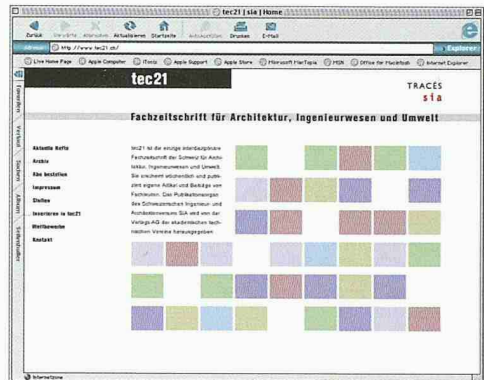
tec21 | sia | Home

Zurück Vorwärts Abbrechen Aktualisieren Startseite AutoAusfüllen Drucken E-Mail

Adresse http://www.tec21.ch/

Explorer

Live Home Page Apple Computer iTools Apple Support Apple Store Microsoft MacTopia MSN Office for Macintosh Internet Explorer

Favoriten Verlauf Suchen Album Seitenhalter

tec21

TRACÉS
sia

Fachzeitschrift für Architektur, Ingenieurwesen und Umwelt

Aktuelle Hefte
Archiv
Abo bestellen
Impressum
Stellen
Inserieren in tec21
Wettbewerbe
Kontakt

tec21 ist die einzige interdisziplinäre Fachzeitschrift der Schweiz für Architektur, Ingenieurwesen und Umwelt. Sie erscheint wöchentlich und publiziert eigene Artikel und Beiträge von Fachleuten. Das Publikationsorgan des Schweizerischen Ingenieur- und Architektenvereins SIA wird von der Verlags-AG der akademischen technischen Vereine herausgegeben.

Internetzone